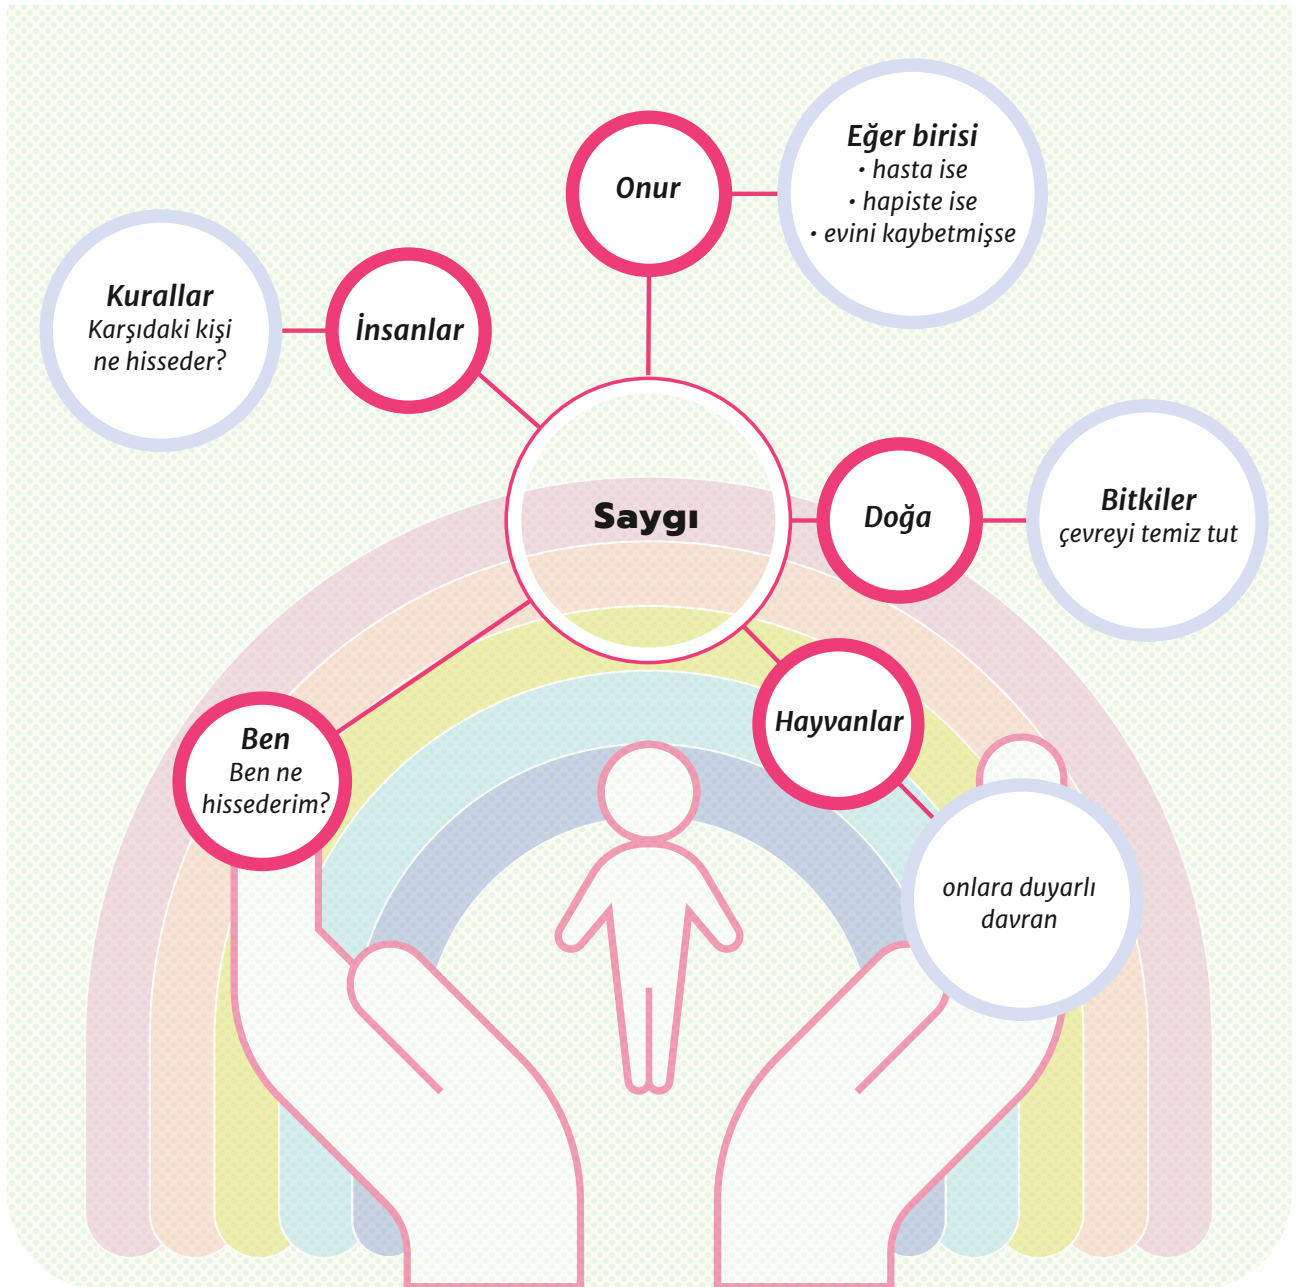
Onur

Eğer birisi
• hasta ise
• hapiste ise
• evini kaybetmişse

Kurallar
Karşıdaki kişi ne hisseder?

İnsanlar

Saygı

Doğa

Bitkiler
çevreyi temiz tut

Hayvanlar

Ben
Ben ne hissederim?

onlara duyarlı davran